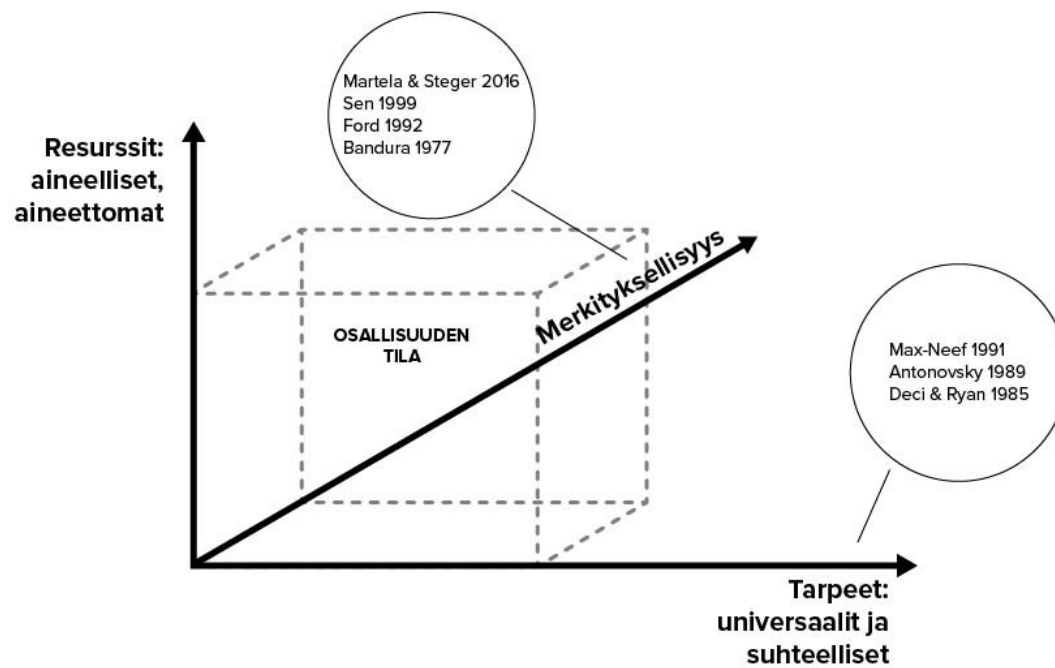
Martela & Steger 2016
Sen 1999
Ford 1992
Bandura 1977

Resurssit: aineelliset, aineettomat

Merkityksellisyys

OSALLISUUDEN TILA

Max-Neef 1991
Antonovsky 1989
Deci & Ryan 1985

Tarpeet: universaalit ja suhteelliset